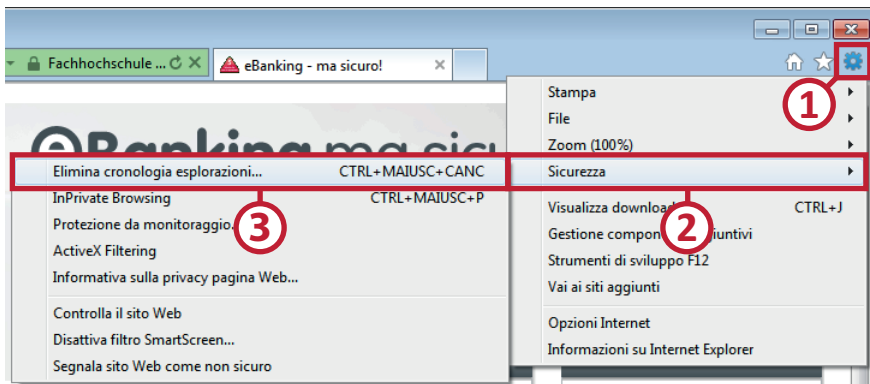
Fachhochschule ...
eBanking - ma sicuro!

Stampa
File
Zoom (100%)
Sicurezza
Visualizza download CTRL+J
Gestione compon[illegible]iuntivi
Strumenti di sviluppo F12
Vai ai siti aggiunti
Opzioni Internet
Informazioni su Internet Explorer

Elimina cronologia esplorazioni... CTRL+MAIUSC+CANC
InPrivate Browsing CTRL+MAIUSC+P
Protezione da monitoraggio...
ActiveX Filtering
Informativa sulla privacy pagina Web...
Controlla il sito Web
Disattiva filtro SmartScreen...
Segnala sito Web come non sicuro

1
2
3